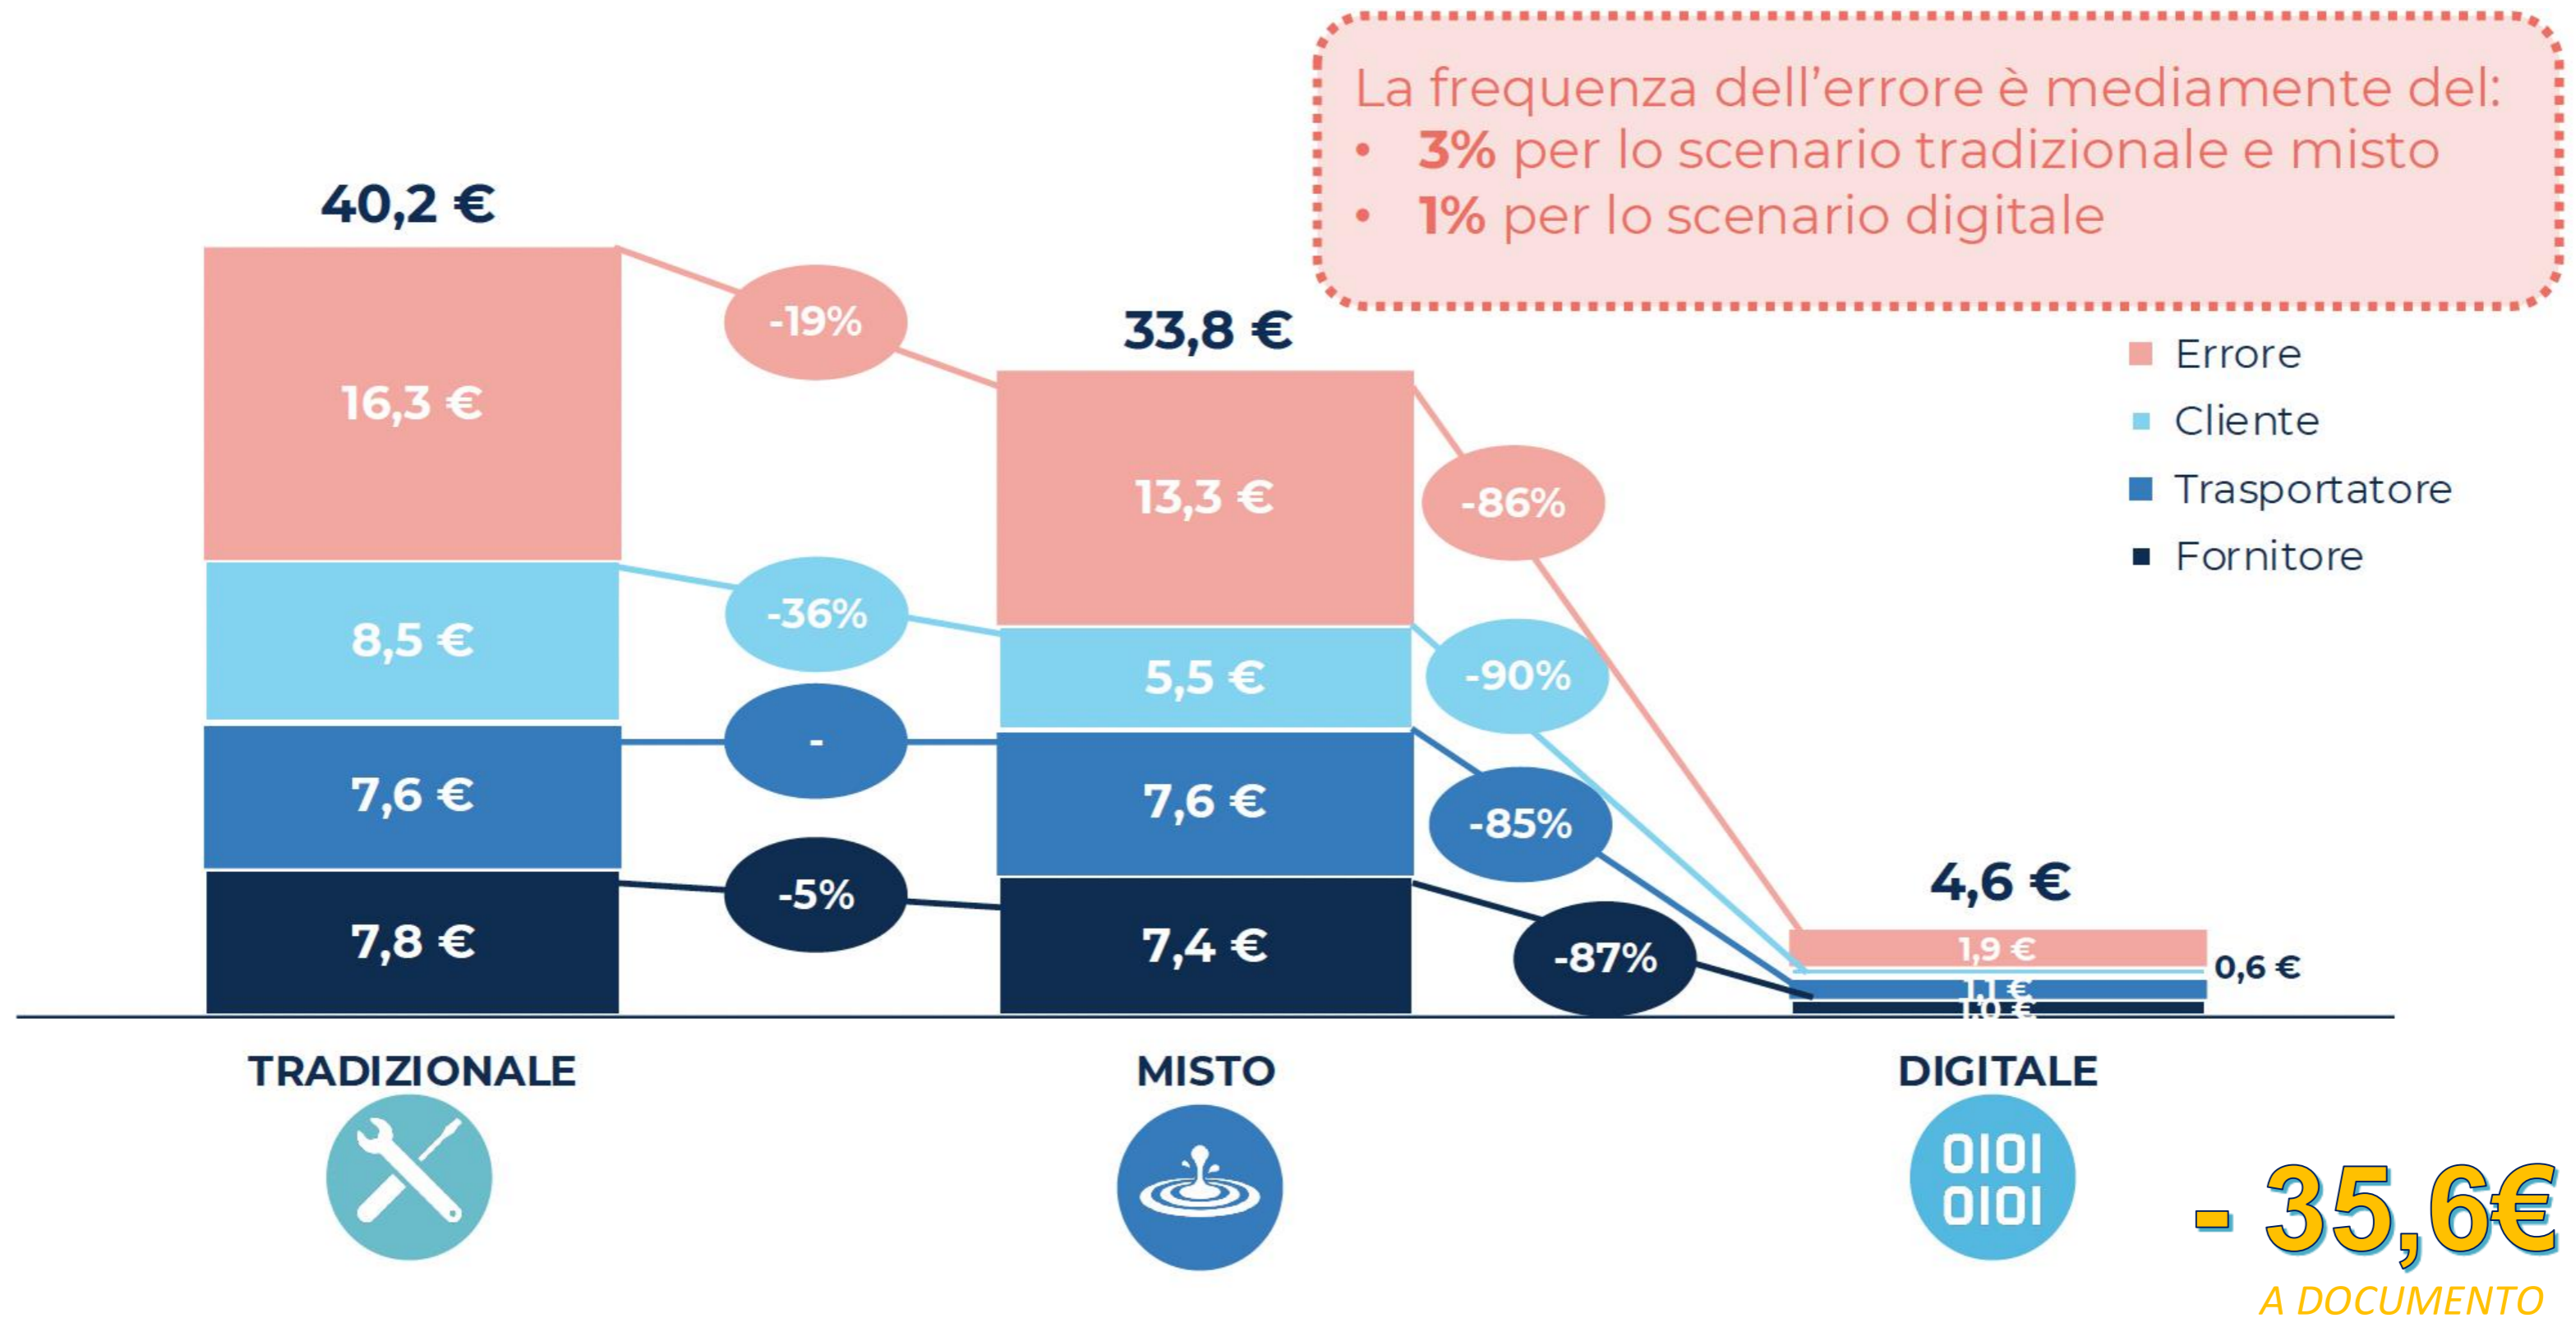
La frequenza dell'errore è mediamente del:
• 3% per lo scenario tradizionale e misto
• 1% per lo scenario digitale

40,2 €

16,3 €

8,5 €

7,6 €

7,8 €

-19%

-36%

-

-5%

33,8 €

13,3 €

5,5 €

7,6 €

7,4 €

-86%

-90%

-85%

-87%

4,6 €

1,9 €

0,6 €

1,1 €

1,0 €

Errore
Cliente
Trasportatore
Fornitore

TRADIZIONALE

MISTO

DIGITALE

0101
0101

- 35,6€
A DOCUMENTO